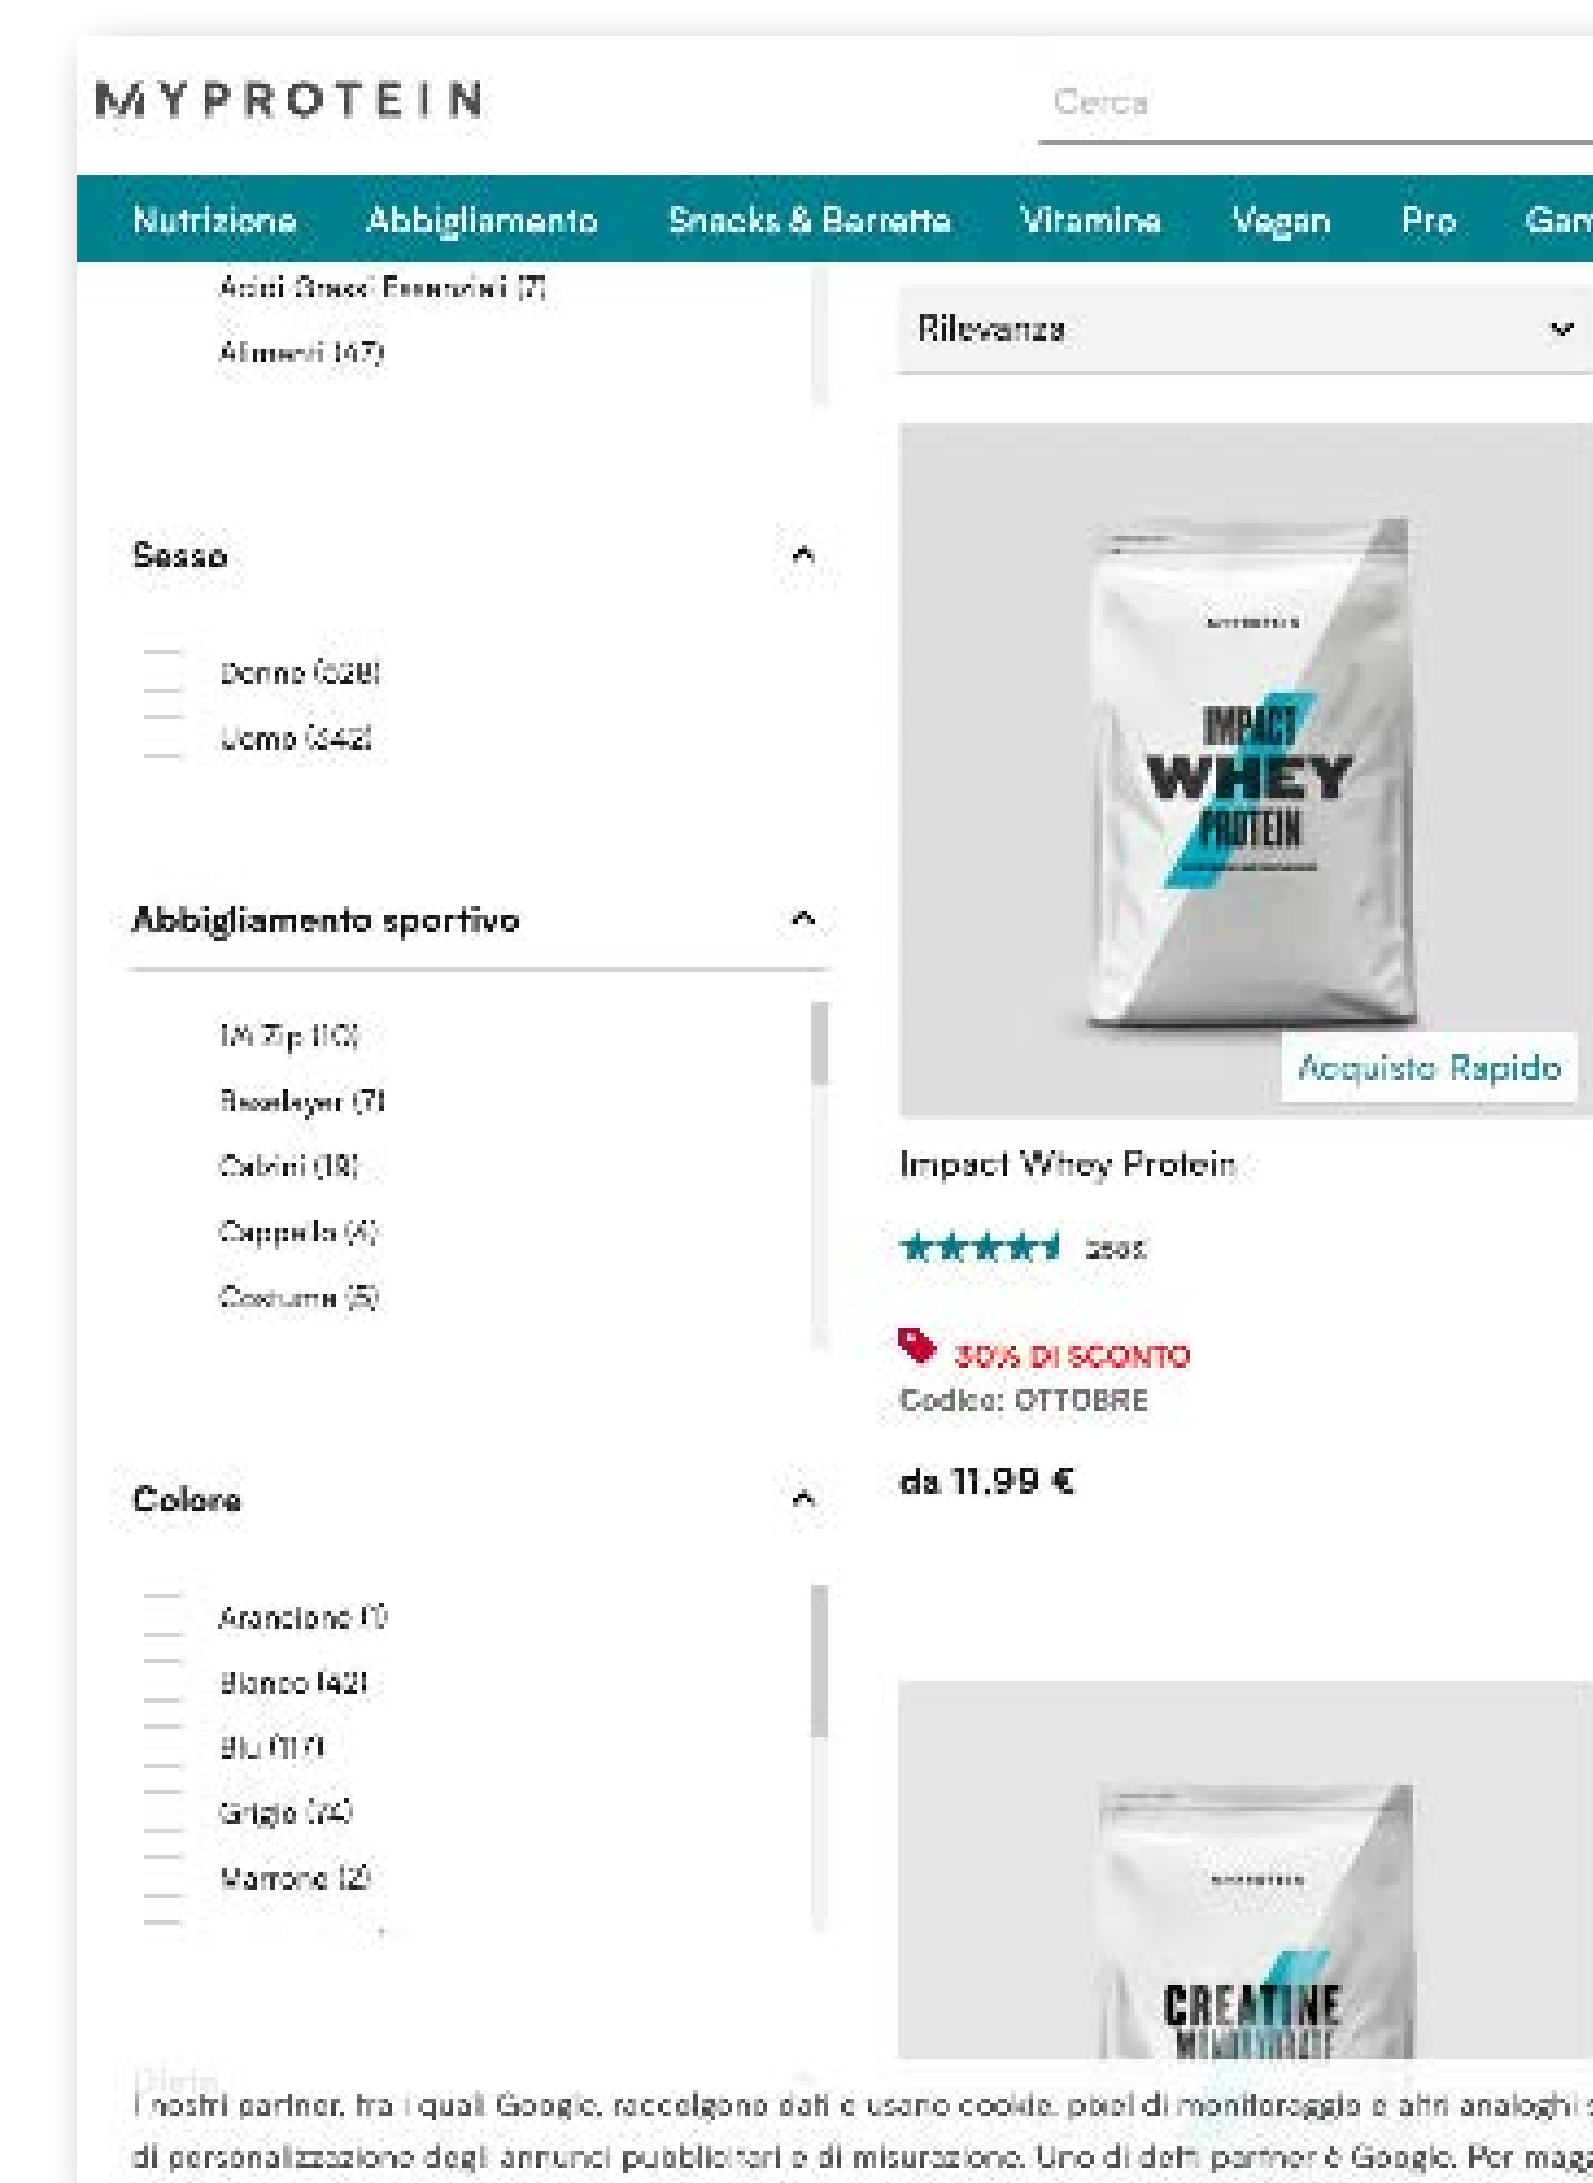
MYPROTEIN

Cerca

Nutrizione Abbigliamento Snacks & Barrette Vitamine Vegan Pro Gam

Acidi Grassi Essenziali (7)
Alimenti (47)

Rilevanza

Sesso

Donna (628)
Uomo (342)

Abbigliamento sportivo

1/4 Zip (10)
Baselayer (7)
Calzini (18)
Cappello (4)
Costume (5)

IMPACT WHEY PROTEIN

Acquisto Rapido

Impact Whey Protein

2565

30% DI SCONTO
Codice: OTTOBRE

da 11.99 €

Colore

Arancione (1)
Bianco (42)
Blu (117)
Grigio (74)
Marrone (2)

CREATINE MONOHYDRATE

I nostri partner, tra i quali Google, raccolgono dati e usano cookie, pixel di monitoraggio e altri analoghi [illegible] di personalizzazione degli annunci pubblicitari e di misurazione. Uno di detti partner è Google. Per magg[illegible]